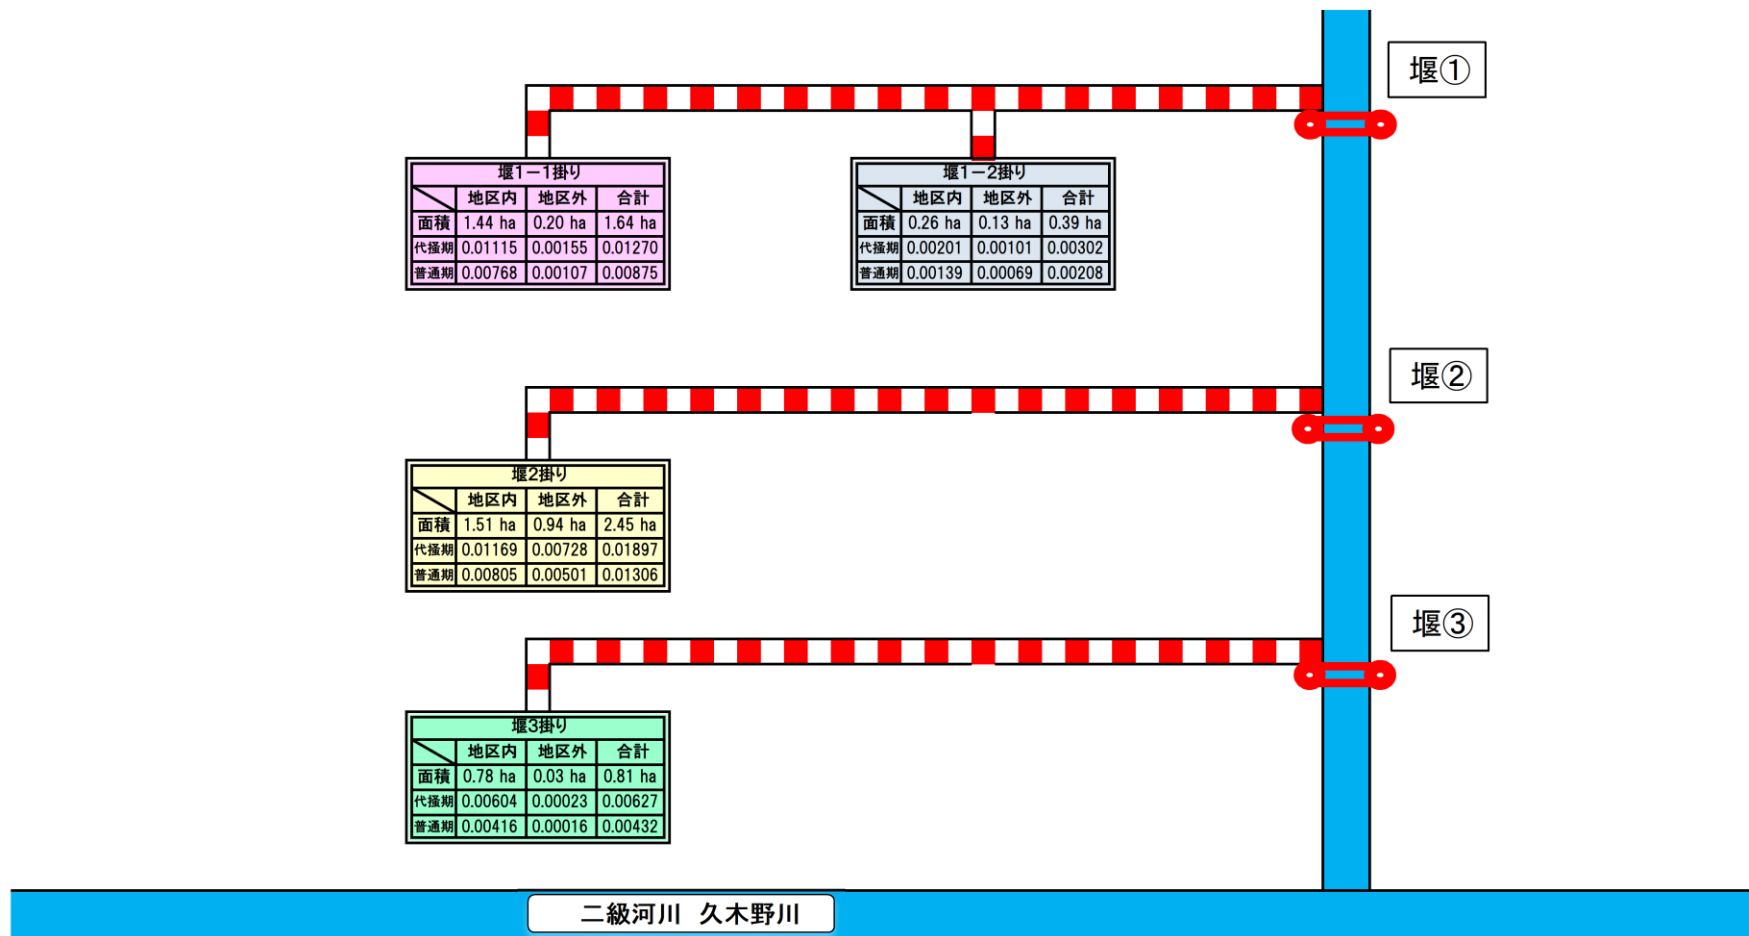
堰①

堰1－1掛り

| | 地区内 | 地区外 | 合計 |
|---|---|---|---|
| 面積 | 1.44 ha | 0.20 ha | 1.64 ha |
| 代掻期 | 0.01115 | 0.00155 | 0.01270 |
| 普通期 | 0.00768 | 0.00107 | 0.00875 |

堰1－2掛り

| | 地区内 | 地区外 | 合計 |
|---|---|---|---|
| 面積 | 0.26 ha | 0.13 ha | 0.39 ha |
| 代掻期 | 0.00201 | 0.00101 | 0.00302 |
| 普通期 | 0.00139 | 0.00069 | 0.00208 |

堰②

堰2掛り

| | 地区内 | 地区外 | 合計 |
|---|---|---|---|
| 面積 | 1.51 ha | 0.94 ha | 2.45 ha |
| 代掻期 | 0.01169 | 0.00728 | 0.01897 |
| 普通期 | 0.00805 | 0.00501 | 0.01306 |

堰③

堰3掛り

| | 地区内 | 地区外 | 合計 |
|---|---|---|---|
| 面積 | 0.78 ha | 0.03 ha | 0.81 ha |
| 代掻期 | 0.00604 | 0.00023 | 0.00627 |
| 普通期 | 0.00416 | 0.00016 | 0.00432 |

二級河川　久木野川